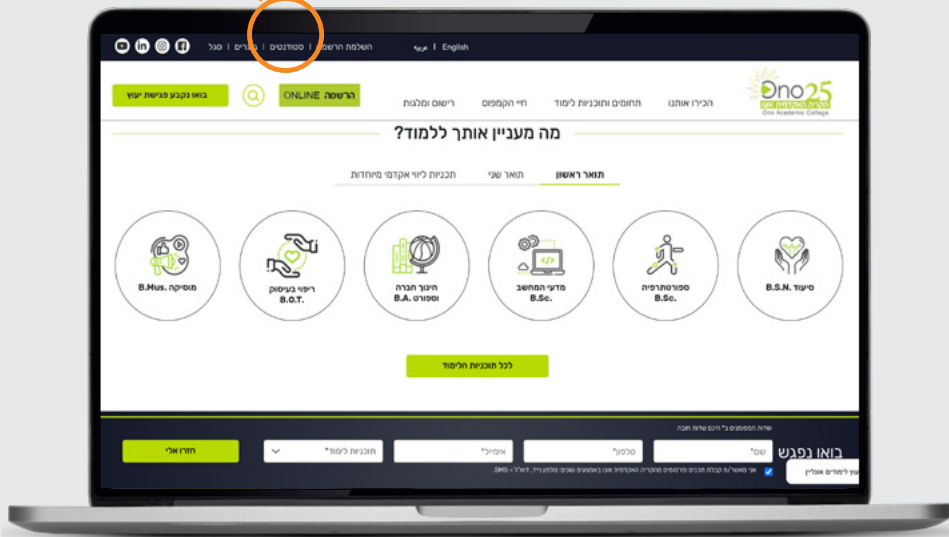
English | عربي

השלמת הרשמה | סטודנטים | בוגרים | סגל

Ono25
הקריה האקדמית אונו
Ono Academic College

הכירו אותנו | תחומים ותוכניות לימוד | חיי הקמפוס | רישום ומלגות

הרשמה ONLINE

בואו נקבע פגישת יעוץ

מה מעניין אותך ללמוד?

תואר ראשון | תואר שני | תכניות ליווי אקדמי מיוחדות

סיעוד B.S.N.

ספורטתרפיה B.Sc.

מדעי המחשב B.Sc.

חינוך חברה וספורט B.A.

ריפוי בעיסוק B.O.T.

מוסיקה B.Mus.

לכל תוכניות הלימוד

שדות המסומנים ב* הינם שדות חובה

בואו נפגש

שם*

טלפון*

אימייל*

תוכניות לימוד*

חזרו אלי

אני מאשר/ת קבלת תכנים ופרסומים מהקריה האקדמית אונו באמצעים שונים: טלפון נייד, דוא"ל ו-SMS.

יעוץ לימודים אונליין